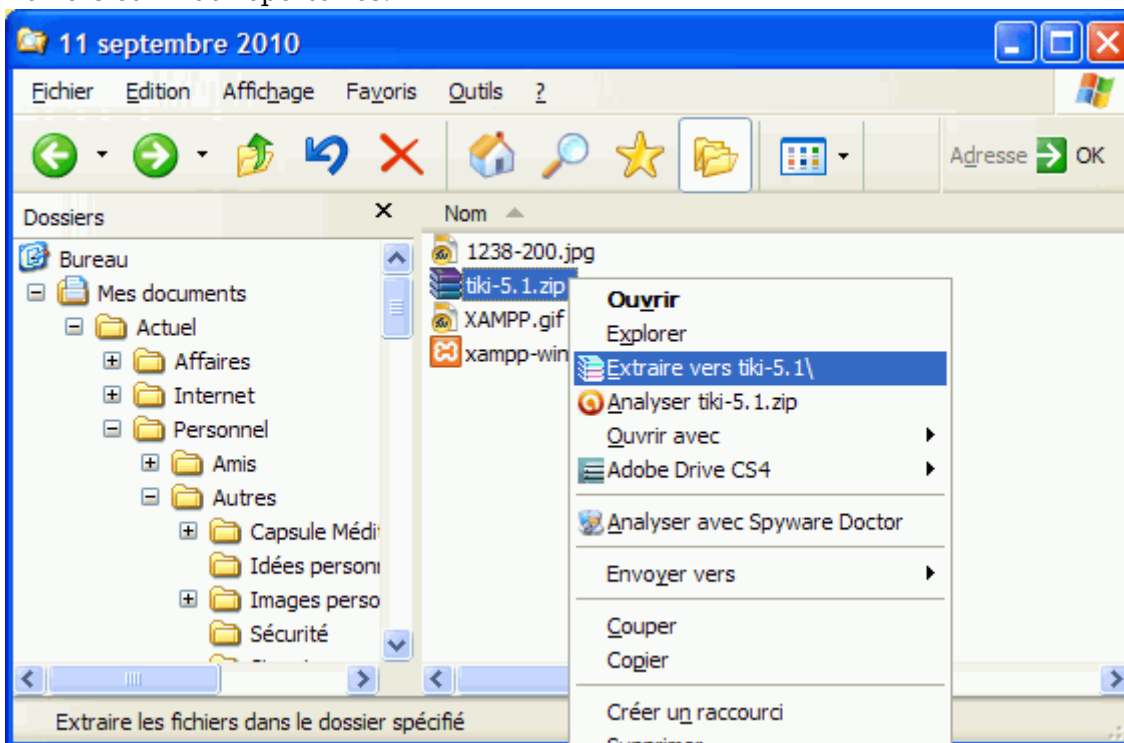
11 septembre 2010

Fichier Edition Affichage Favoris Outils ?

Adresse OK

Dossiers

Nom

Bureau
Mes documents
Actuel
Affaires
Internet
Personnel
Amis
Autres
Capsule Médit
Idées personi
Images perso
Sécurité

1238-200.jpg
tiki-5.1.zip
XAMPP.gif
xampp-win

Ouvrir
Explorer
Extraire vers tiki-5.1\
Analyser tiki-5.1.zip
Ouvrir avec
Adobe Drive CS4
Analyser avec Spyware Doctor
Envoyer vers
Couper
Copier
Créer un raccourci

Extraire les fichiers dans le dossier spécifié